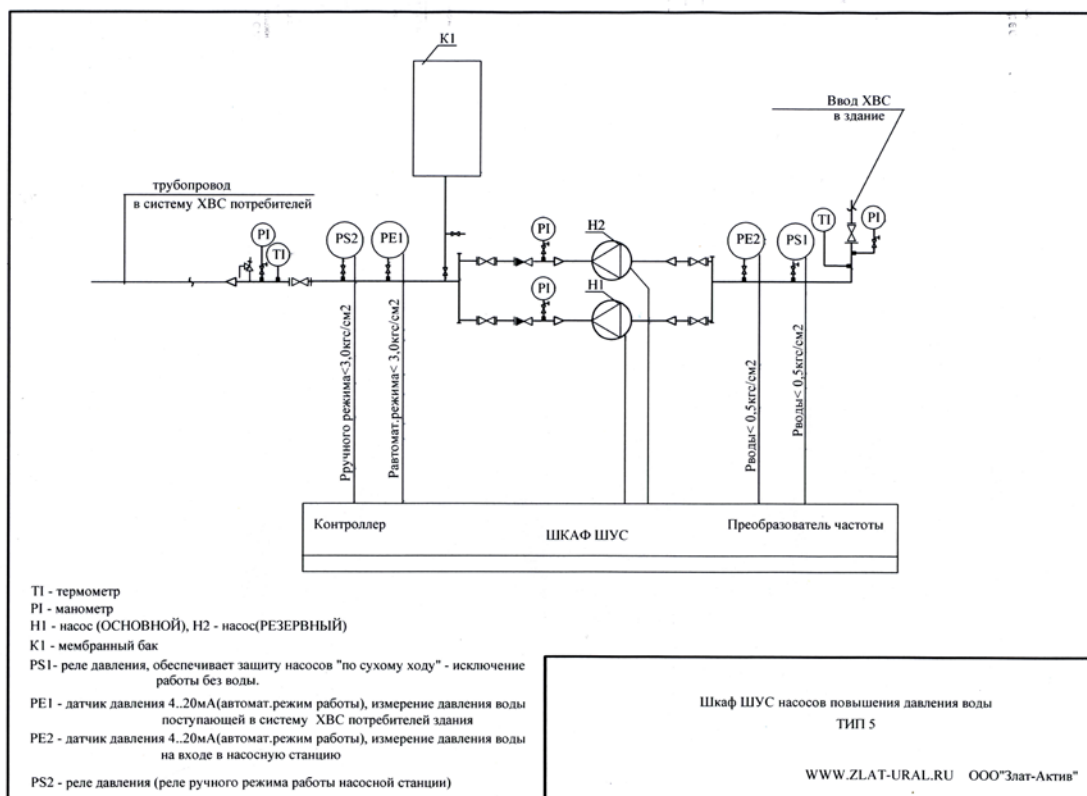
К1

Ввод ХВС в здание

трубопровод в систему ХВС потребителей

PI
TI
PS2
PE1
PI
H2
PI
H1
PE2
PS1
TI
PI

Ручного режима<3,0кгс/см2

Равтомат.режима< 3,0кгс/см2

Рводы< 0,5кгс/см2

Рводы< 0,5кгс/см2

Контроллер
ШКАФ ШУС
Преобразователь частоты

TI - термометр
PI - манометр
H1 - насос (ОСНОВНОЙ), Н2 - насос(РЕЗЕРВНЫЙ)
К1 - мембранный бак
PS1- реле давления, обеспечивает защиту насосов "по сухому ходу" - исключение работы без воды.
PE1 - датчик давления 4..20мА(автомат.режим работы), измерение давления воды поступающей в систему ХВС потребителей здания
PE2 - датчик давления 4..20мА(автомат.режим работы), измерение давления воды на входе в насосную станцию
PS2 - реле давления (реле ручного режима работы насосной станции)

Шкаф ШУС насосов повышения давления воды
ТИП 5

WWW.ZLAT-URAL.RU ООО"Злат-Актив"